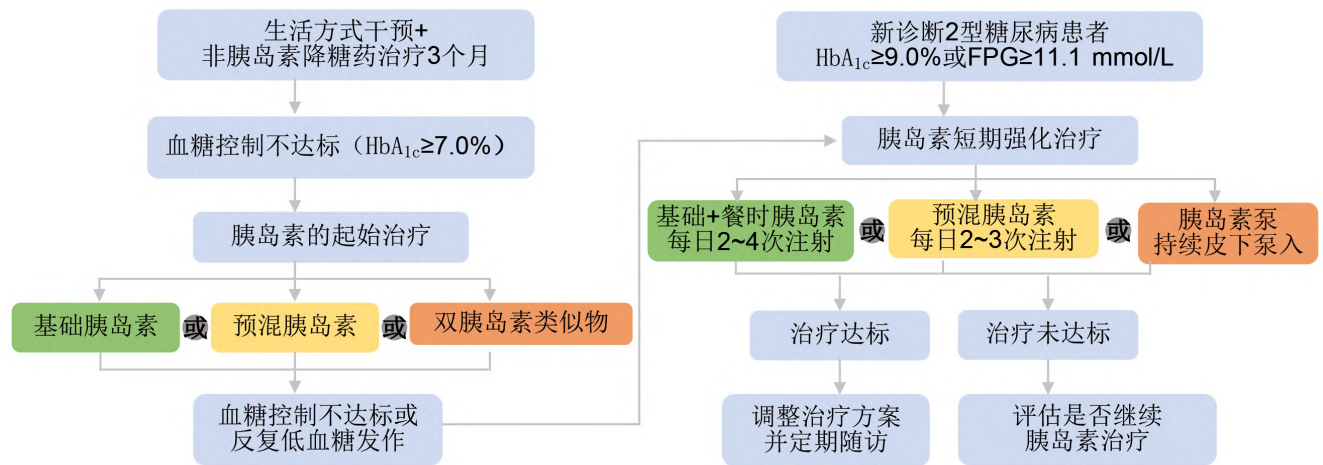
生活方式干预+
非胰岛素降糖药治疗3个月

血糖控制不达标（$HbA_{1c}$≥7.0%）

胰岛素的起始治疗

基础胰岛素 或 预混胰岛素 或 双胰岛素类似物

血糖控制不达标或
反复低血糖发作

新诊断2型糖尿病患者
$HbA_{1c}$≥9.0%或FPG≥11.1 mmol/L

胰岛素短期强化治疗

基础+餐时胰岛素
每日2~4次注射 或 预混胰岛素
每日2~3次注射 或 胰岛素泵
持续皮下泵入

治疗达标

治疗未达标

调整治疗方案
并定期随访

评估是否继续
胰岛素治疗